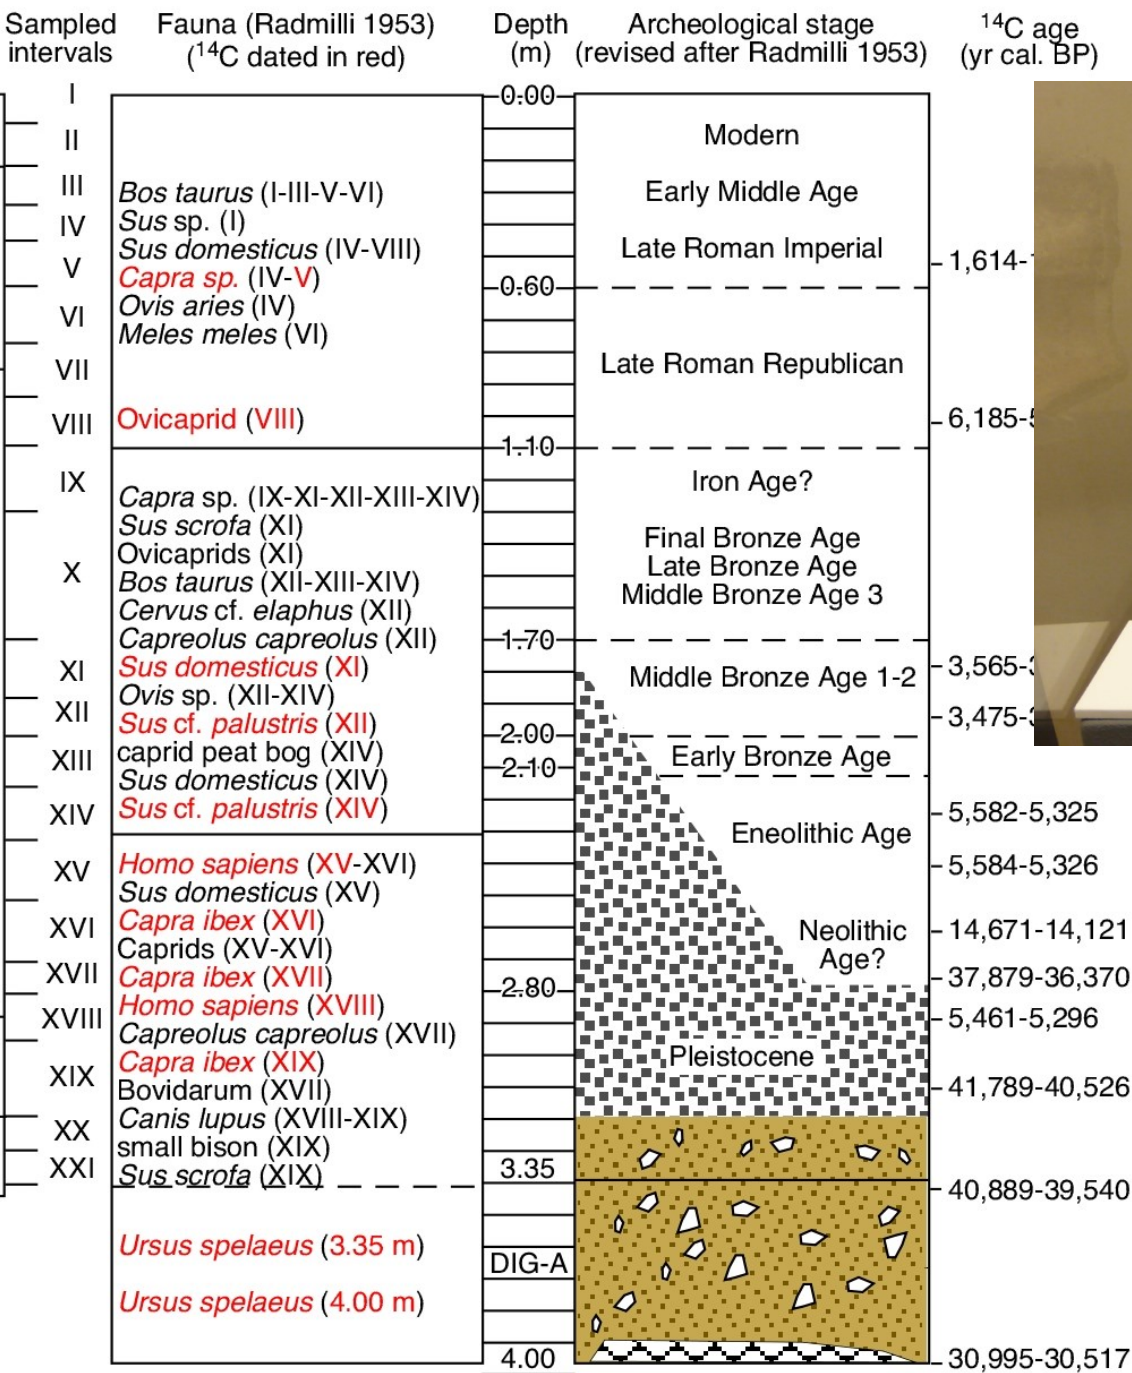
| Sampled intervals | Fauna (Radmilli 1953) ($^{14}$C dated in red) | Depth (m) | Archeological stage (revised after Radmilli 1953) | $^{14}$C age (yr cal. BP) |
|---|---|---|---|---|
| I, II, III, IV, V, VI, VII, VIII | Bos taurus (I-III-V-VI) Sus sp. (I) Sus domesticus (IV-VIII) Capra sp. (IV-V) Ovis aries (IV) Meles meles (VI) Ovicaprid (VIII) | 0.00, 0.60 | Modern; Early Middle Age; Late Roman Imperial; Late Roman Republican | 1,614-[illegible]; 6,185-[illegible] |
| IX, X, XI, XII, XIII, XIV | Capra sp. (IX-XI-XII-XIII-XIV) Sus scrofa (XI) Ovicaprids (XI) Bos taurus (XII-XIII-XIV) Cervus cf. elaphus (XII) Capreolus capreolus (XII) Sus domesticus (XI) Ovis sp. (XII-XIV) Sus cf. palustris (XII) caprid peat bog (XIV) Sus domesticus (XIV) Sus cf. palustris (XIV) | 1.10, 1.70, 2.00, 2.10 | Iron Age?; Final Bronze Age; Late Bronze Age; Middle Bronze Age 3; Middle Bronze Age 1-2; Early Bronze Age | 3,565-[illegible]; 3,475-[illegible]; 5,582-5,325 |
| XV, XVI, XVII, XVIII, XIX, XX, XXI | Homo sapiens (XV-XVI) Sus domesticus (XV) Capra ibex (XVI) Caprids (XV-XVI) Capra ibex (XVII) Homo sapiens (XVIII) Capreolus capreolus (XVII) Capra ibex (XIX) Bovidarum (XVII) Canis lupus (XVIII-XIX) small bison (XIX) Sus scrofa (XIX) | 2.80, 3.35 | Eneolithic Age; Neolithic Age?; Pleistocene | 5,584-5,326; 14,671-14,121; 37,879-36,370; 5,461-5,296; 41,789-40,526 |
| | Ursus spelaeus (3.35 m) Ursus spelaeus (4.00 m) | DIG-A, 4.00 | | 40,889-39,540; 30,995-30,517 |